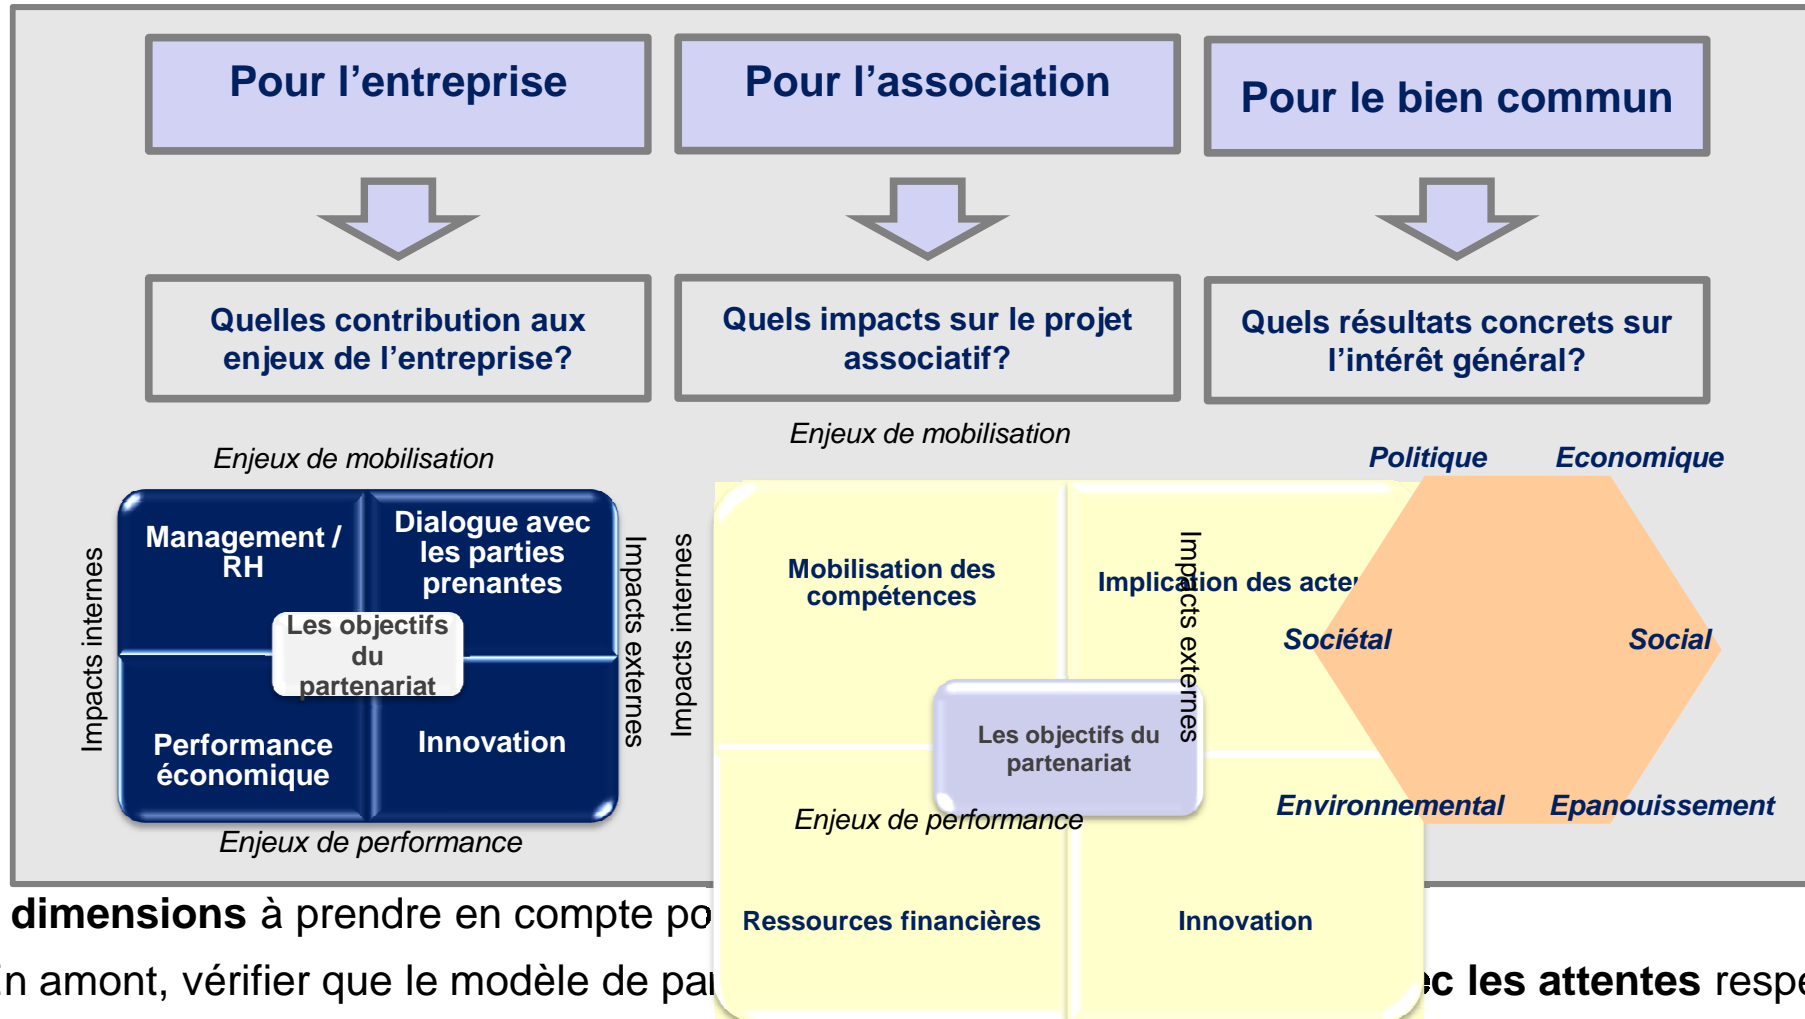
Pour l'entreprise

Pour l'association

Pour le bien commun

Quelles contribution aux enjeux de l'entreprise?

Quels impacts sur le projet associatif?

Quels résultats concrets sur l'intérêt général?

Enjeux de mobilisation

Impacts internes

Management / RH

Dialogue avec les parties prenantes

Les objectifs du partenariat

Performance économique

Innovation

Impacts externes

Enjeux de performance

Enjeux de mobilisation

Impacts internes

Mobilisation des compétences

Implication des acte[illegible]

Impacts externes

Les objectifs du partenariat

Enjeux de performance

Ressources financières

Innovation

Politique

Economique

Sociétal

Social

Environnemental

Epanouissement

dimensions à prendre en compte po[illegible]

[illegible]n amont, vérifier que le modèle de pa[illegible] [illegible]c les attentes respe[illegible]